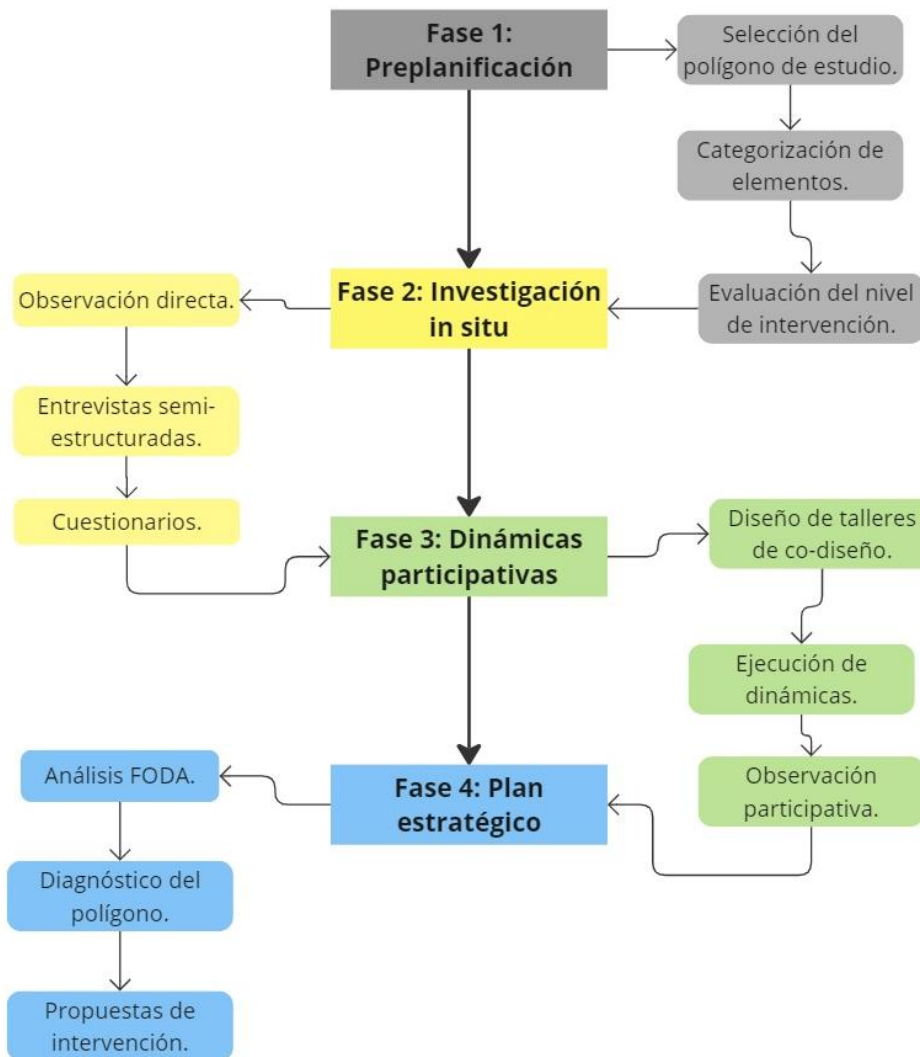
Fase 1: Preplanificación

Selección del polígono de estudio.

Categorización de elementos.

Evaluación del nivel de intervención.

Fase 2: Investigación in situ

Observación directa.

Entrevistas semiestructuradas.

Cuestionarios.

Fase 3: Dinámicas participativas

Diseño de talleres de co-diseño.

Ejecución de dinámicas.

Observación participativa.

Fase 4: Plan estratégico

Análisis FODA.

Diagnóstico del polígono.

Propuestas de intervención.